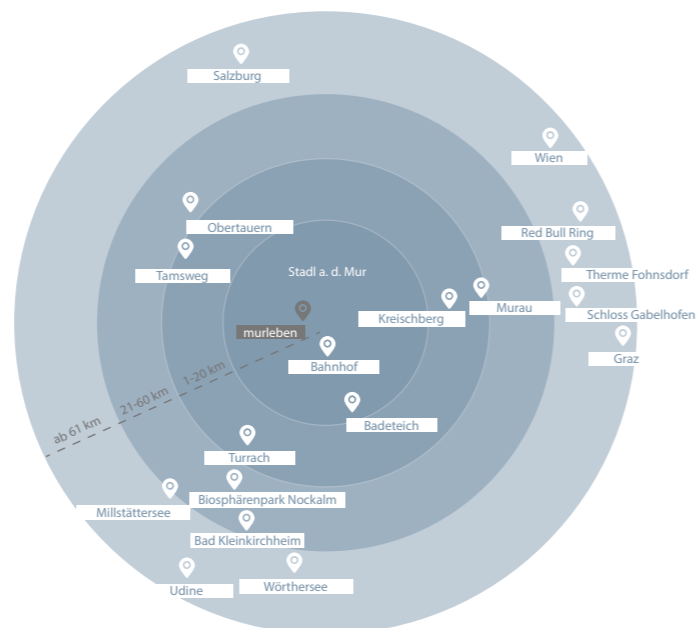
Salzburg

Wien

Red Bull Ring

Therme Fohnsdorf

Schloss Gabelhofen

Graz

Obertauern

Tamsweg

Stadl a. d. Mur

Kreischberg

Murau

murleben

Bahnhof

1-20 km

21-60 km

ab 61 km

Badeteich

Turrach

Biosphärenpark Nockalm

Millstättersee

Bad Kleinkirchheim

Udine

Wörthersee